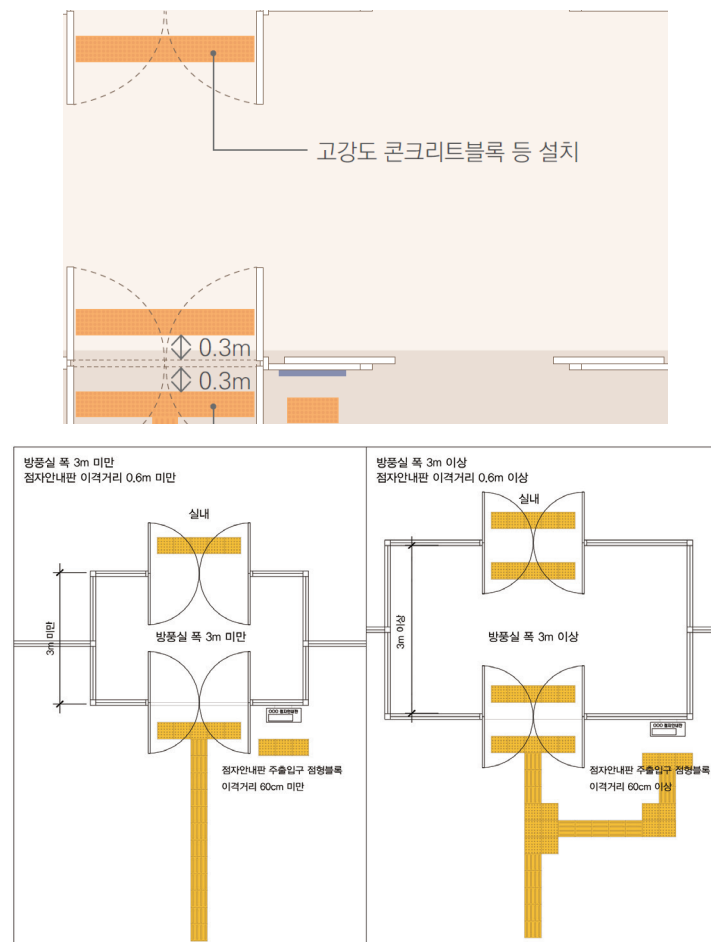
고강도 콘크리트블록 등 설치

0.3m
0.3m

방풍실 폭 3m 미만
점자안내판 이격거리 0.6m 미만

실내

3m 미만

방풍실 폭 3m 미만

OOO 점자안내판

점자안내판 주출입구 점형블록
이격거리 60cm 미만

방풍실 폭 3m 이상
점자안내판 이격거리 0.6m 이상

실내

3m 이상

방풍실 폭 3m 이상

OOO 점자안내판

점자안내판 주출입구 점형블록
이격거리 60cm 이상